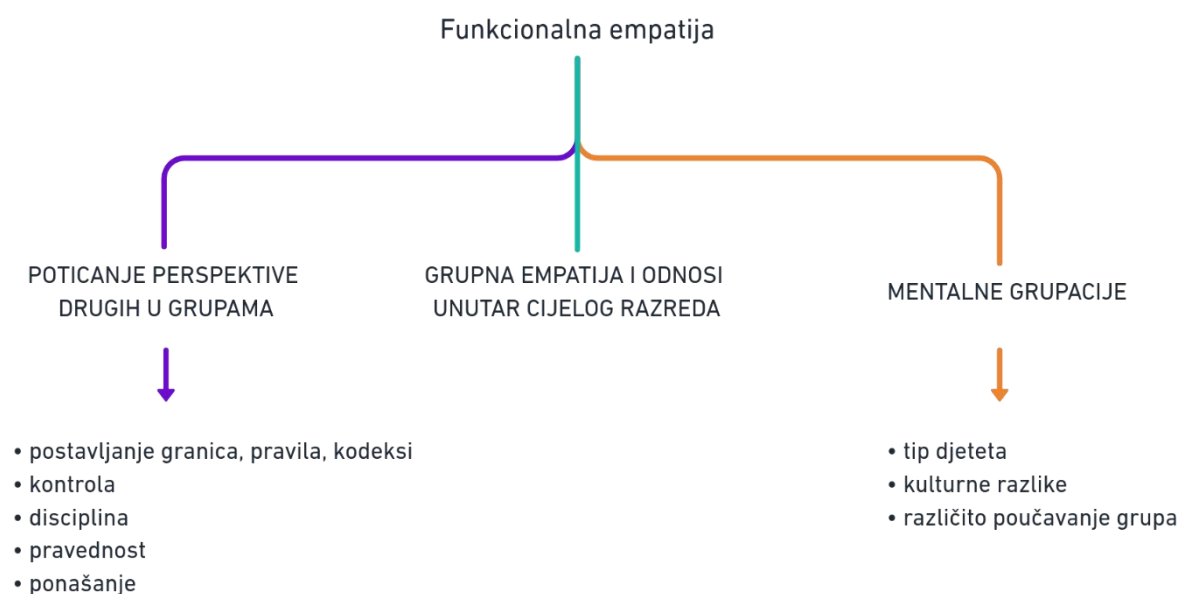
Funkcionalna empatija

POTICANJE PERSPEKTIVE DRUGIH U GRUPAMA

GRUPNA EMPATIJA I ODNOSI UNUTAR CIJELOG RAZREDA

MENTALNE GRUPACIJE

• postavljanje granica, pravila, kodeksi
• kontrola
• disciplina
• pravednost
• ponašanje

• tip djeteta
• kulturne razlike
• različito poučavanje grupa